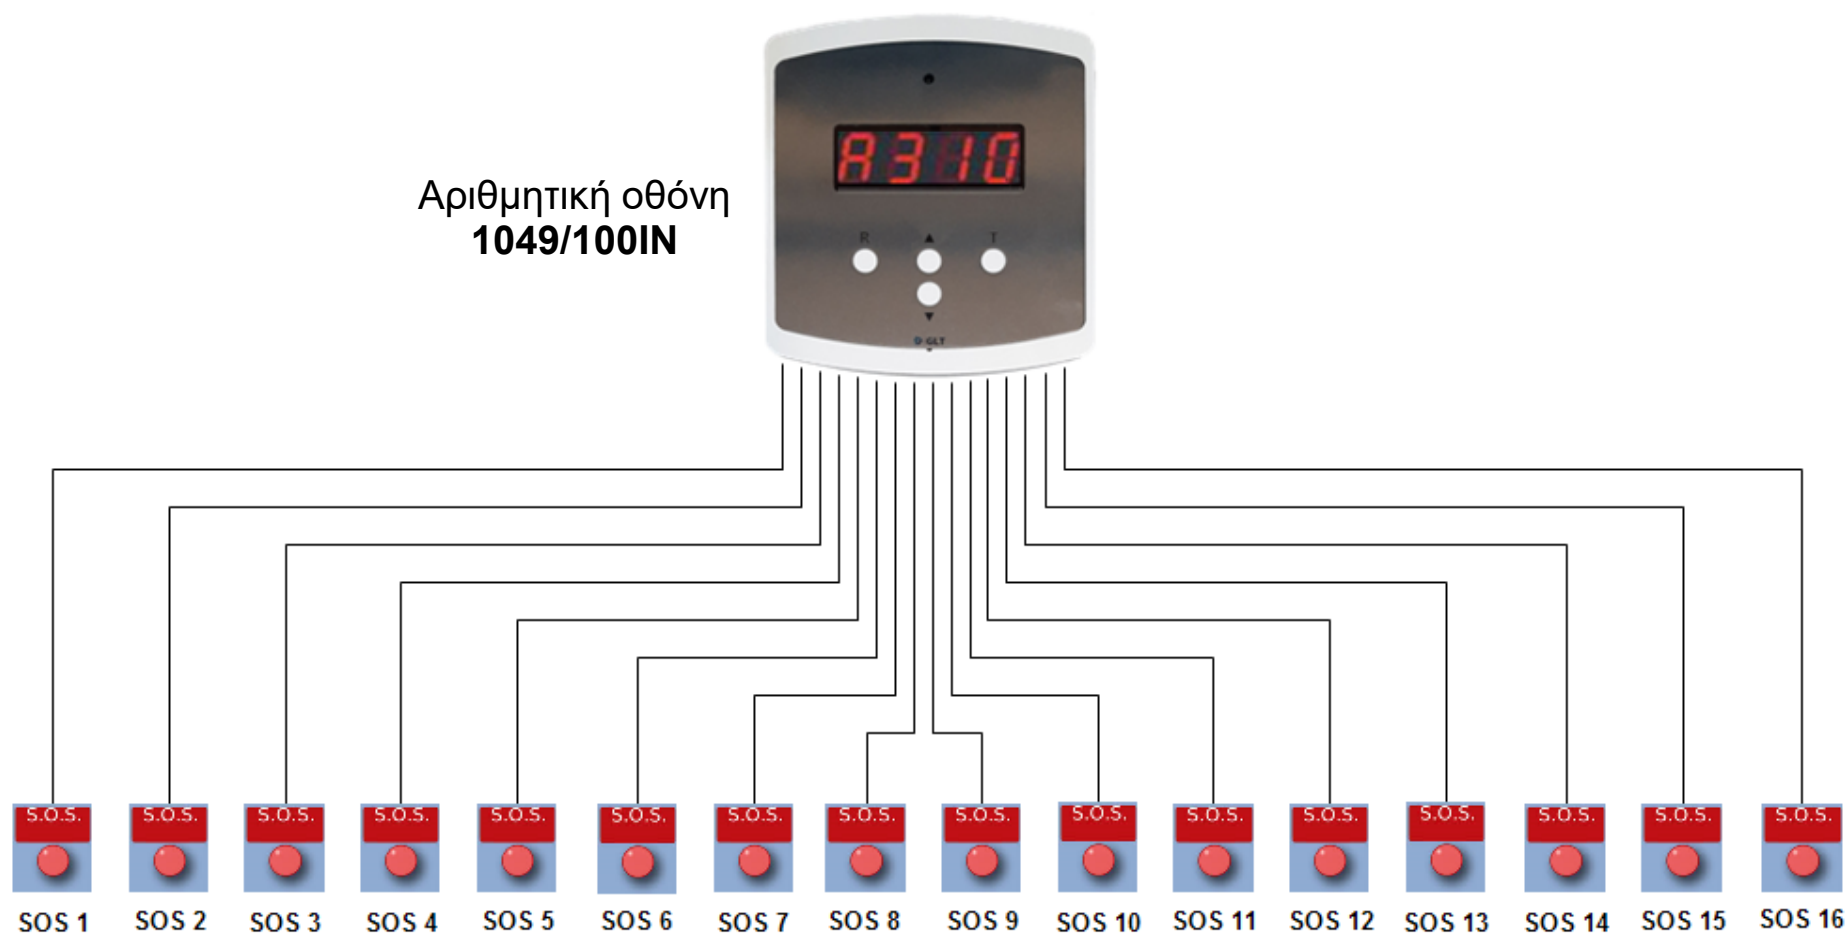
Αριθμητική οθόνη
**1049/100IN**

A310

R ▲ T
▼
GLT

S.O.S. S.O.S. S.O.S. S.O.S. S.O.S. S.O.S. S.O.S. S.O.S. S.O.S. S.O.S. S.O.S. S.O.S. S.O.S. S.O.S. S.O.S. S.O.S.

SOS 1 SOS 2 SOS 3 SOS 4 SOS 5 SOS 6 SOS 7 SOS 8 SOS 9 SOS 10 SOS 11 SOS 12 SOS 13 SOS 14 SOS 15 SOS 16